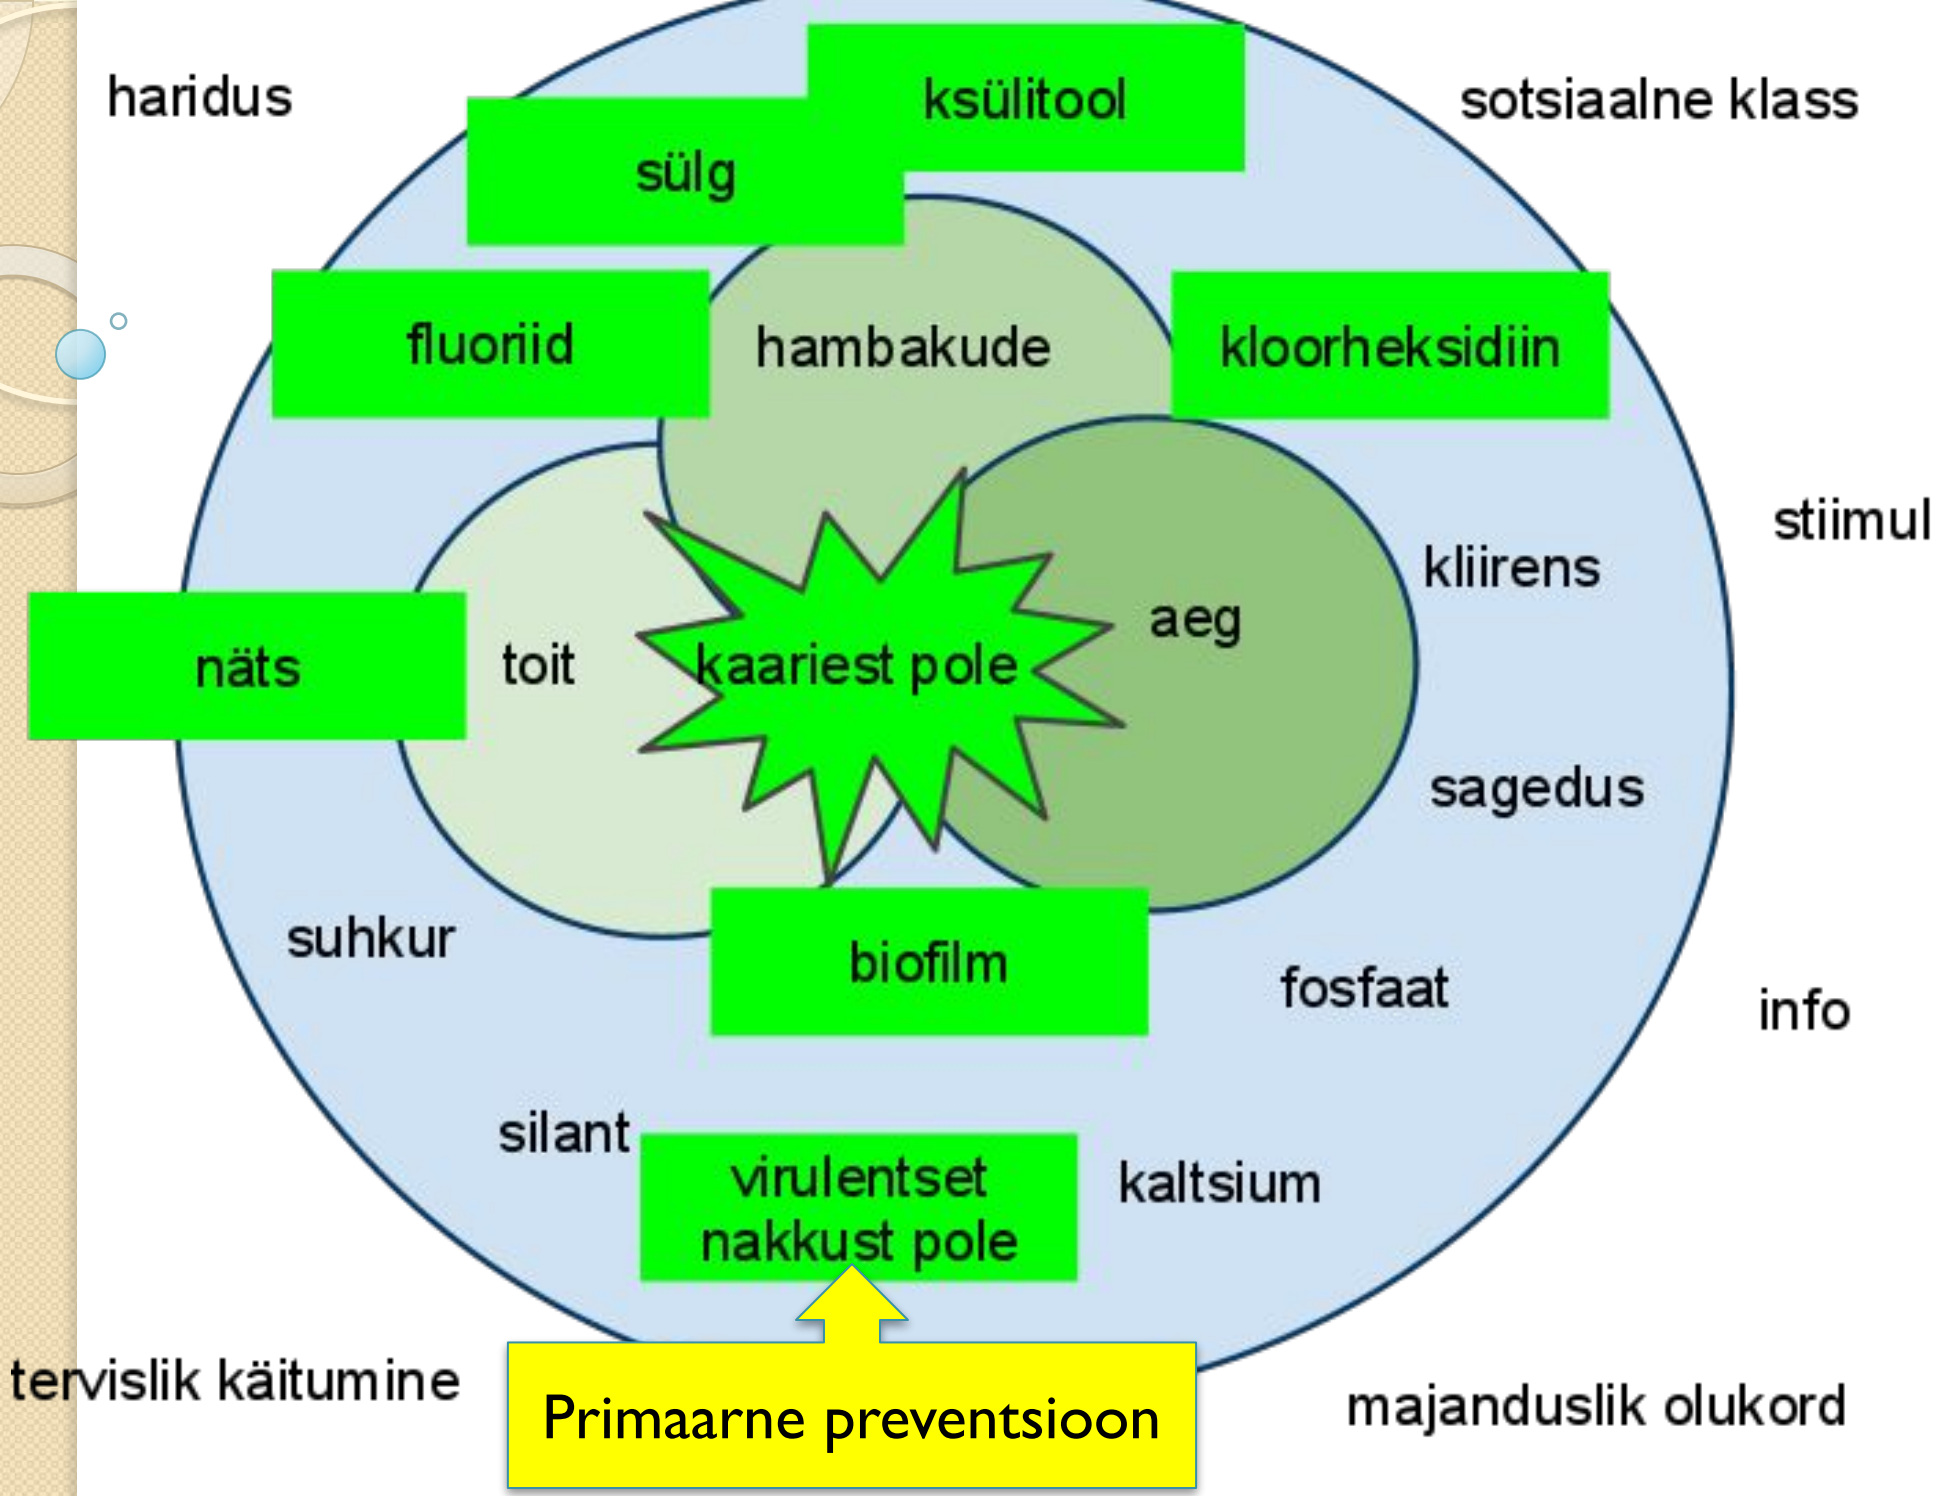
haridus

ksülitool

sotsiaalne klass

sülg

fluoriid

hambakude

kloorheksidiin

stiimul

kliirens

aeg

näts

toit

kaariest pole

sagedus

suhkur

biofilm

fosfaat

info

silant

virulentset nakkust pole

kaltsium

tervislik käitumine

Primaarne preventsioon

majanduslik olukord